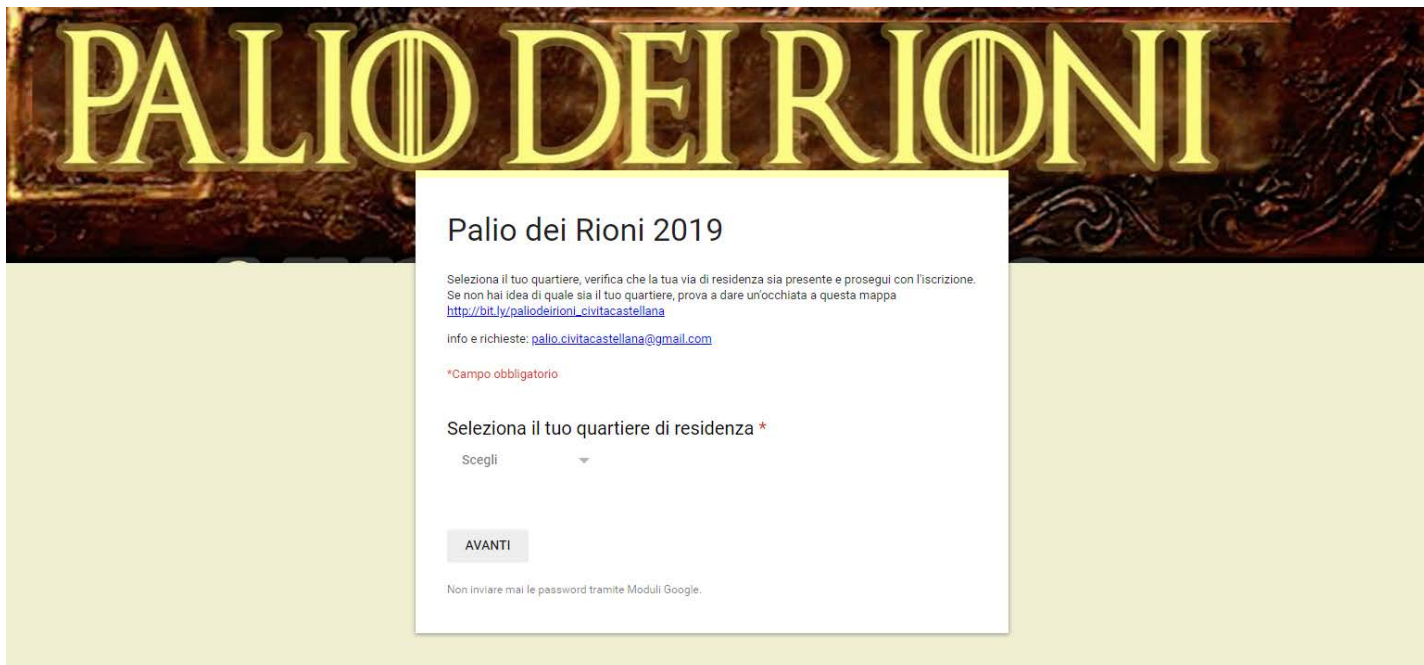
PALIO DEI RIONI

Palio dei Rioni 2019

Seleziona il tuo quartiere, verifica che la tua via di residenza sia presente e prosegui con l'iscrizione. Se non hai idea di quale sia il tuo quartiere, prova a dare un'occhiata a questa mappa http://bit.ly/paliodeirioni_civitacastellana

info e richieste: palio.civitacastellana@gmail.com

*Campo obbligatorio

Seleziona il tuo quartiere di residenza *

Scegli

AVANTI

Non inviare mai le password tramite Moduli Google.